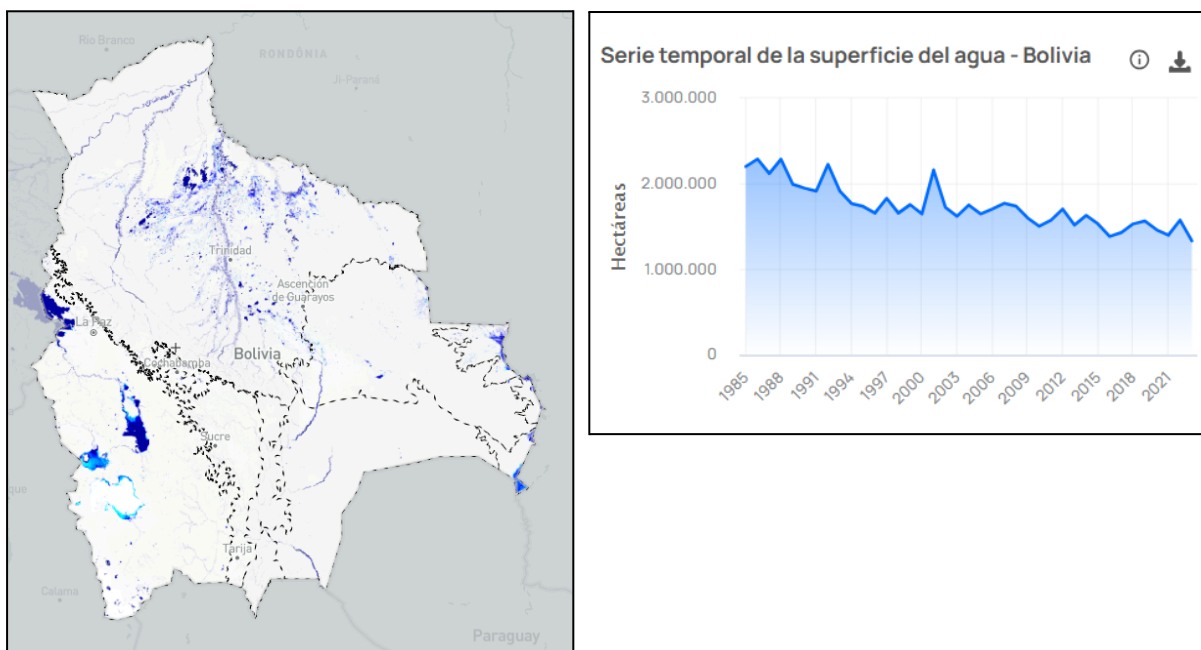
Rio Branco
RONDÔNIA
Ji-Paraná
Trinidad
Ascención de Guarayos
La Paz
Cochabamba
Bolivia
Sucre
Tarija
Calama
Paraguay
que

Serie temporal de la superficie del agua - Bolivia

Hectáreas
3.000.000
2.000.000
1.000.000
0
1985
1988
1991
1994
1997
2000
2003
2006
2009
2012
2015
2018
2021